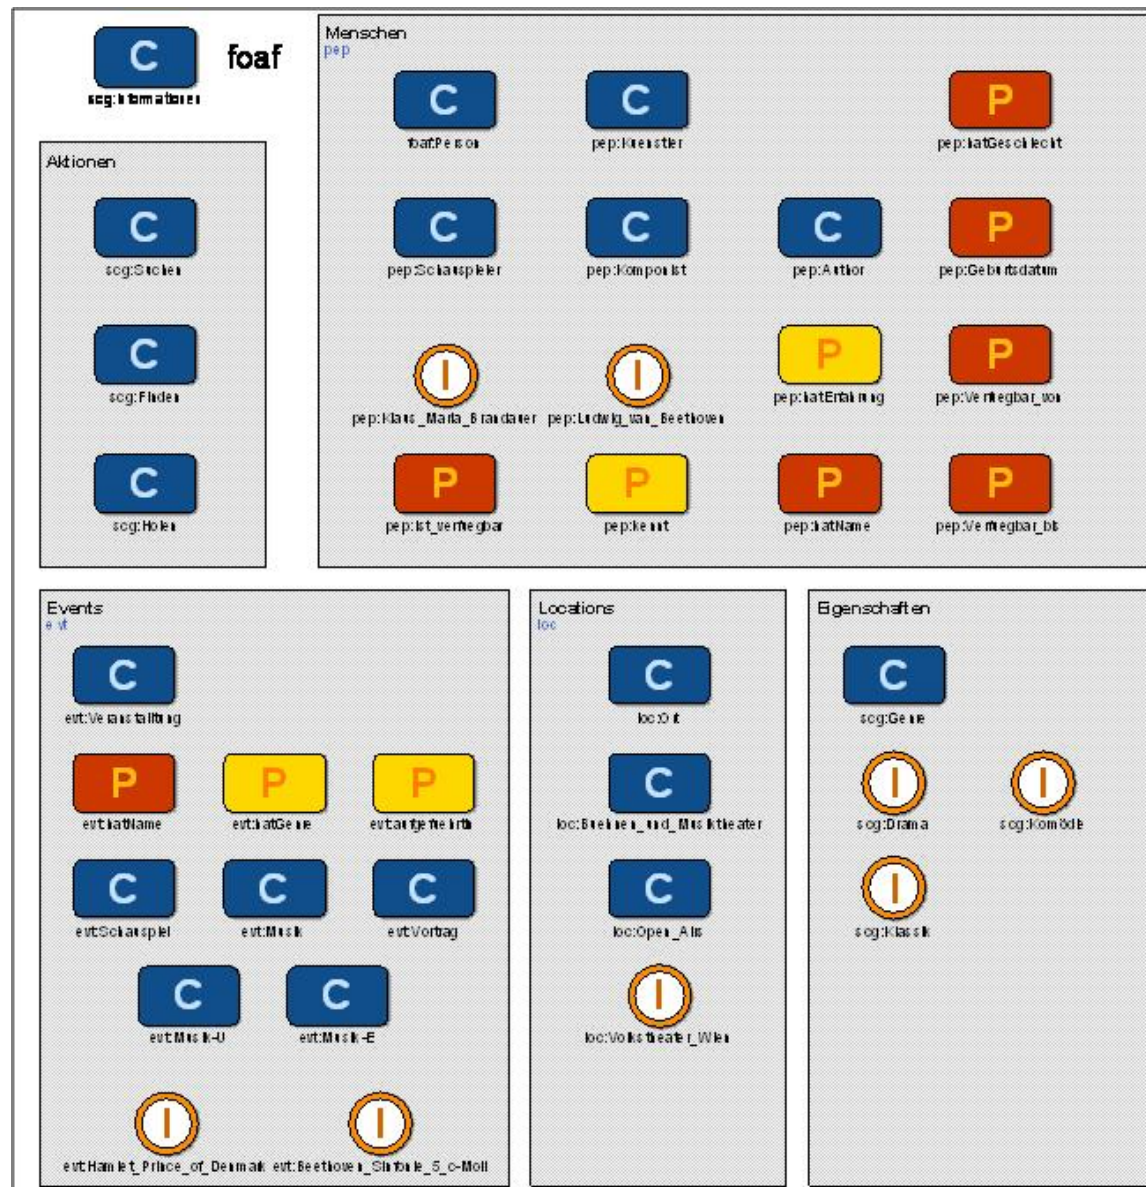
C
scg:Informationen
foaf

Aktionen

C
scg:Suchen

C
scg:Finden

C
scg:Holen

Menschen
pep

C
foaf:Person

C
pep:Kuenstler

P
pep:hatGeschlecht

C
pep:Schauspieler

C
pep:Komponist

C
pep:Author

P
pep:Geburtsdatum

I
pep:Klaus_Maria_Brandauer

I
pep:Ludwig_van_Beethoven

P
pep:hatErfahrung

P
pep:Verfuegbar_von

P
pep:ist_verfuegbar

P
pep:kennt

P
pep:hatName

P
pep:Verfuegbar_bis

Events
evt

C
evt:Veranstaltung

P
evt:hatName

P
evt:hatGenre

P
evt:aufgefuehrtIn

C
evt:Schauspiel

C
evt:Musik

C
evt:Vortrag

C
evt:Musik-U

C
evt:Musik-E

I
evt:Hamlet_Prince_of_Denmark

I
evt:Beethoven_Sinfonie_5_c-Moll

Locations
loc

C
loc:Ort

C
loc:Buehnen_und_Musiktheater

C
loc:Open_Air

I
loc:Volkstheater_Wien

Eigenschaften

C
scg:Genre

I
scg:Drama

I
scg:Komödie

I
scg:Klassik